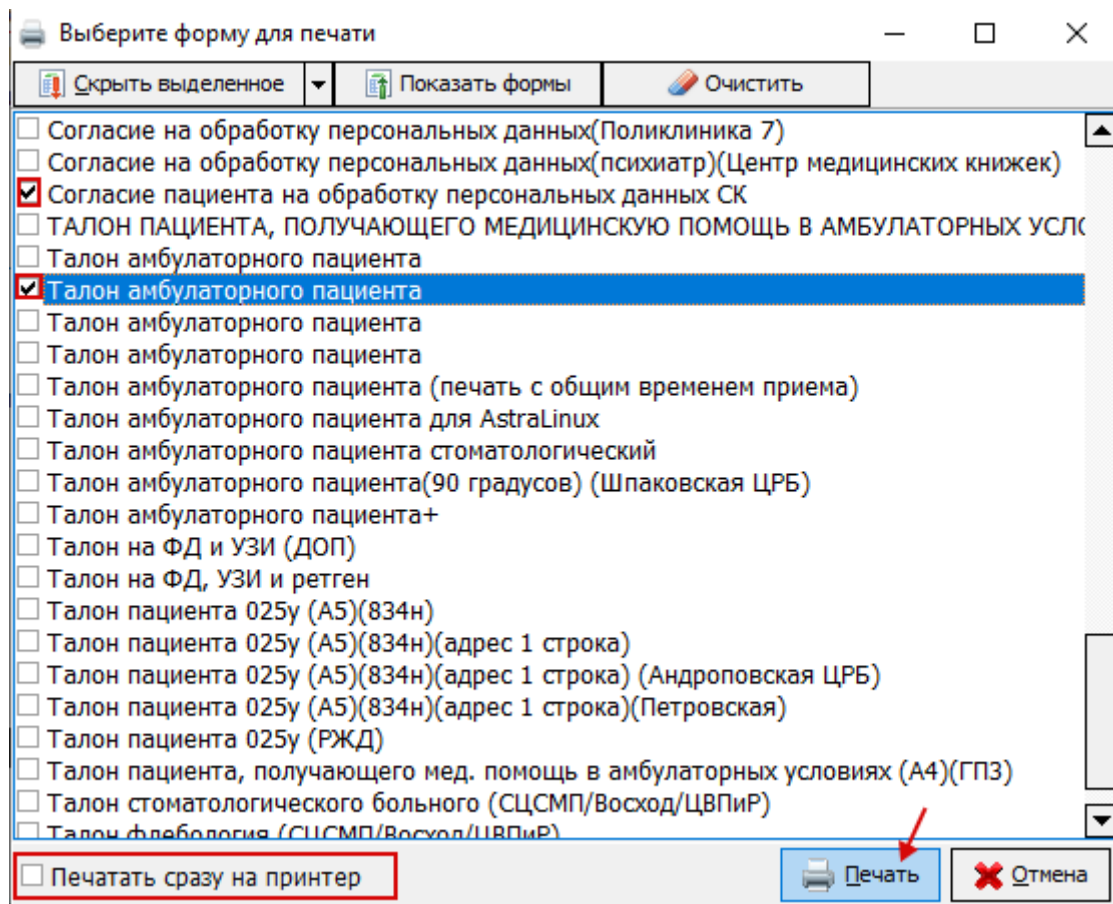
Выберите форму для печати

Скрыть выделенное | Показать формы | Очистить

Согласие на обработку персональных данных(Поликлиника 7)
Согласие на обработку персональных данных(психиатр)(Центр медицинских книжек)
Согласие пациента на обработку персональных данных СК
ТАЛОН ПАЦИЕНТА, ПОЛУЧАЮЩЕГО МЕДИЦИНСКУЮ ПОМОЩЬ В АМБУЛАТОРНЫХ УСЛО
Талон амбулаторного пациента
Талон амбулаторного пациента
Талон амбулаторного пациента
Талон амбулаторного пациента
Талон амбулаторного пациента (печать с общим временем приема)
Талон амбулаторного пациента для AstraLinux
Талон амбулаторного пациента стоматологический
Талон амбулаторного пациента(90 градусов) (Шпаковская ЦРБ)
Талон амбулаторного пациента+
Талон на ФД и УЗИ (ДОП)
Талон на ФД, УЗИ и ретген
Талон пациента 025у (А5)(834н)
Талон пациента 025у (А5)(834н)(адрес 1 строка)
Талон пациента 025у (А5)(834н)(адрес 1 строка) (Андроповская ЦРБ)
Талон пациента 025у (А5)(834н)(адрес 1 строка)(Петровская)
Талон пациента 025у (РЖД)
Талон пациента, получающего мед. помощь в амбулаторных условиях (А4)(ГПЗ)
Талон стоматологического больного (СЦСМП/Восход/ЦВПиР)
Талон флебология (СЦСМП/Восход/ЦВПиР)

Печатать сразу на принтер
Печать
Отмена